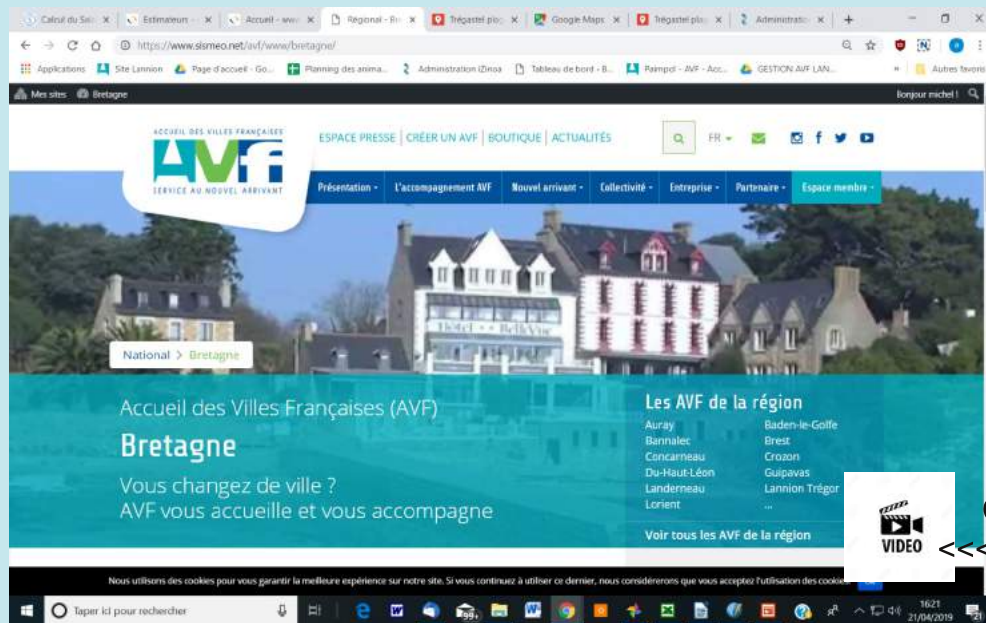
Calcul du Sol | Estimateur | Accueil - www | Régional - Br | Trégastel plo | Google Maps | Trégastel pla | Administratio | +

https://www.sismeo.net/avf/www/bretagne/

Applications | Site Lannion | Page d'accueil - Go... | Planning des anima... | Administration iZinoa | Tableau de bord - B... | Paimpol - AVF - Acc... | GESTION AVF LAN... | Autres favoris

Mes sites | Bretagne | Bonjour michel !

ACCUEIL DES VILLES FRANÇAISES
AVf
SERVICE AU NOUVEL ARRIVANT

ESPACE PRESSE | CRÉER UN AVF | BOUTIQUE | ACTUALITÉS

FR

Présentation | L'accompagnement AVF | Nouvel arrivant | Collectivité | Entreprise | Partenaire | Espace membre

Hôtel BelleVue

National > Bretagne

Accueil des Villes Françaises (AVF)

Bretagne

Vous changez de ville ?
AVF vous accueille et vous accompagne

Les AVF de la région

Auray
Bannalec
Concarneau
Du-Haut-Léon
Landerneau
Lorient
Baden-le-Golfe
Brest
Crozon
Guipavas
Lannion Trégor
...

Voir tous les AVF de la région

VIDEO
<<

Nous utilisons des cookies pour vous garantir la meilleure expérience sur notre site. Si vous continuez à utiliser ce dernier, nous considérerons que vous acceptez l'utilisation des cookies

Taper ici pour rechercher

16:21
21/04/2019